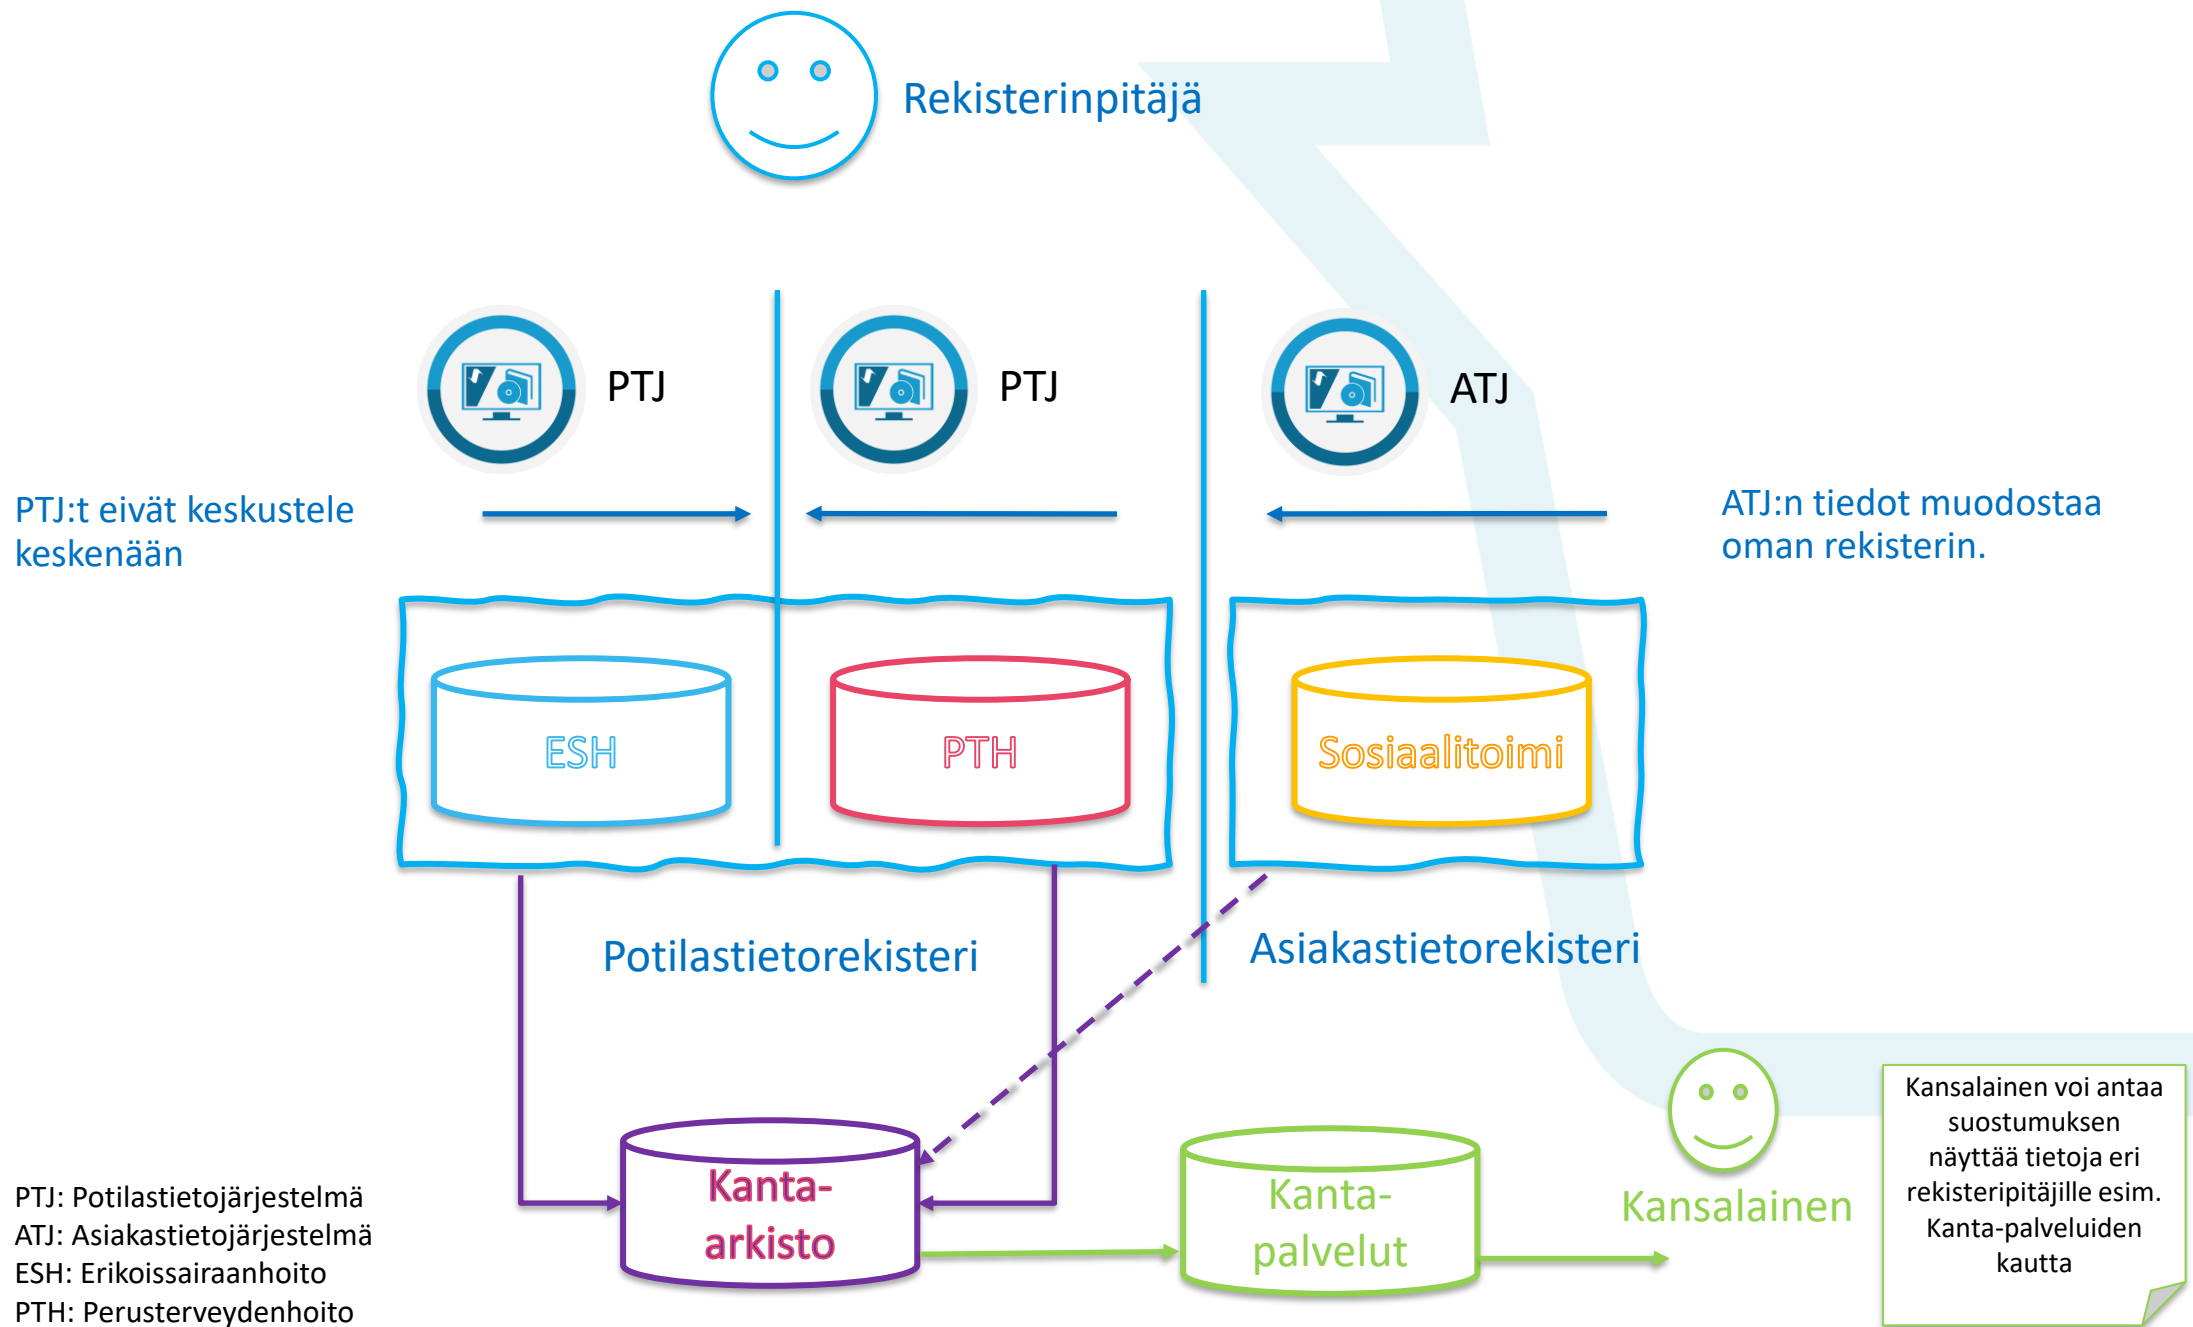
Rekisterinpitäjä

PTJ

PTJ

ATJ

PTJ:t eivät keskustele keskenään

ATJ:n tiedot muodostaa oman rekisterin.

ESH

PTH

Sosiaalitoimi

Potilastietorekisteri

Asiakastietorekisteri

Kanta-arkisto

Kanta-palvelut

Kansalainen

Kansalainen voi antaa suostumuksen näyttää tietoja eri rekisteripitäjille esim. Kanta-palveluiden kautta

PTJ: Potilastietojärjestelmä
ATJ: Asiakastietojärjestelmä
ESH: Erikoissairaanhoito
PTH: Perusterveydenhoito